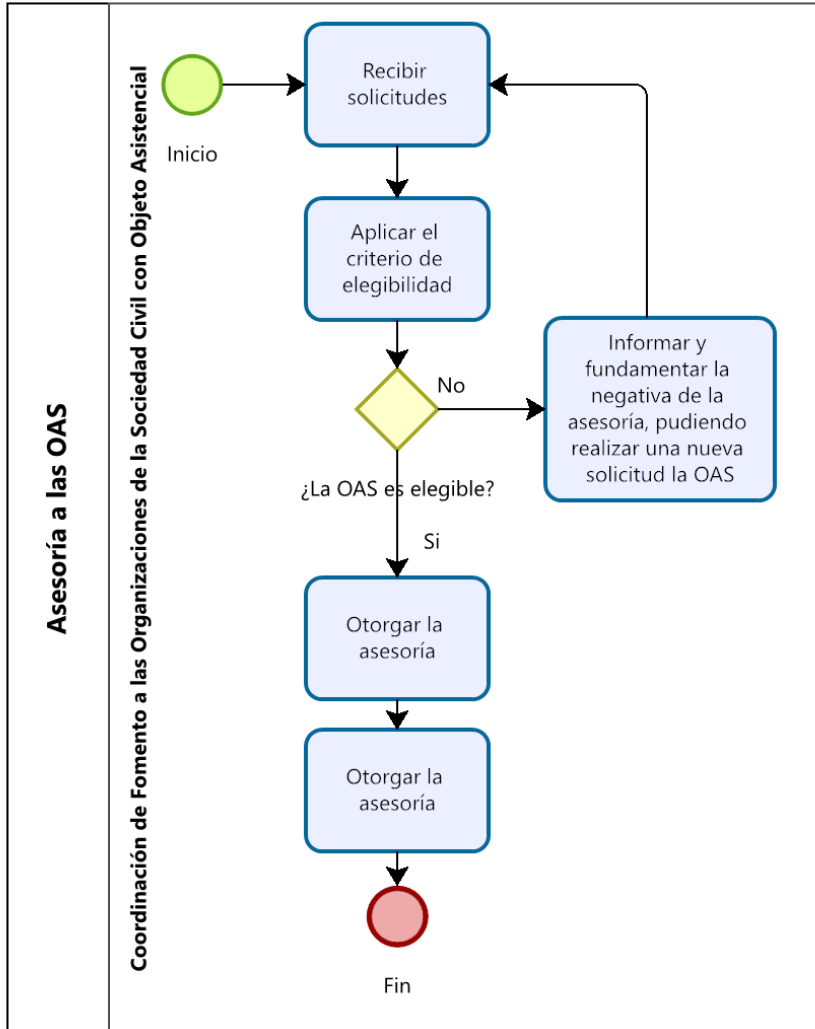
Asesoría a las OAS

Coordinación de Fomento a las Organizaciones de la Sociedad Civil con Objeto Asistencial

Inicio

Recibir solicitudes

Aplicar el criterio de elegibilidad

¿La OAS es elegible?

No

Informar y fundamentar la negativa de la asesoría, pudiendo realizar una nueva solicitud la OAS

Si

Otorgar la asesoría

Otorgar la asesoría

Fin